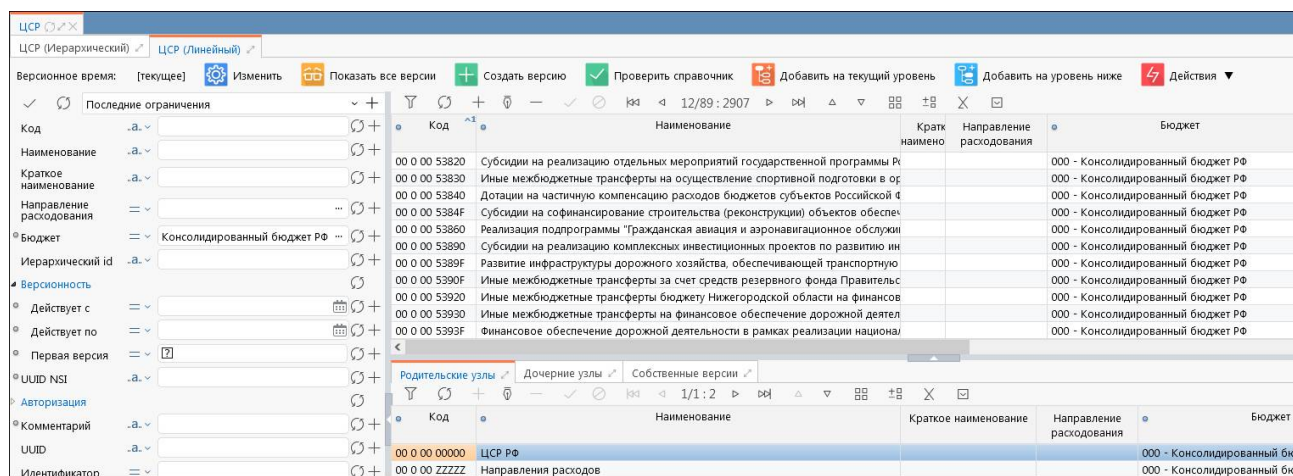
ЦСР

ЦСР (Иерархический) ЦСР (Линейный)

Версионное время: [текущее] Изменить Показать все версии Создать версию Проверить справочник Добавить на текущий уровень Добавить на уровень ниже Действия ▼

Последние ограничения

Код .a.
Наименование .a.
Краткое наименование .a.
Направление расходования =
Бюджет = Консолидированный бюджет РФ
Иерархический id .a.
Версионность
Действует с =
Действует по =
Первая версия =
UUID NSI .a.
Авторизация
Комментарий .a.
UUID .a.
Идентификатор =

12/89 : 2907

| Код | Наименование | Кратк наимено | Направление расходования | Бюджет |
|---|---|---|---|---|
| 00 0 00 53820 | Субсидии на реализацию отдельных мероприятий государственной программы Р | | | 000 - Консолидированный бюджет РФ |
| 00 0 00 53830 | Иные межбюджетные трансферты на осуществление спортивной подготовки в ор | | | 000 - Консолидированный бюджет РФ |
| 00 0 00 53840 | Дотации на частичную компенсацию расходов бюджетов субъектов Российской Ф | | | 000 - Консолидированный бюджет РФ |
| 00 0 00 5384F | Субсидии на софинансирование строительства (реконструкции) объектов обеспеч | | | 000 - Консолидированный бюджет РФ |
| 00 0 00 53860 | Реализация подпрограммы "Гражданская авиация и аэронавигационное обслужи | | | 000 - Консолидированный бюджет РФ |
| 00 0 00 53890 | Субсидии на реализацию комплексных инвестиционных проектов по развитию ин | | | 000 - Консолидированный бюджет РФ |
| 00 0 00 5389F | Развитие инфраструктуры дорожного хозяйства, обеспечивающей транспортную | | | 000 - Консолидированный бюджет РФ |
| 00 0 00 5390F | Иные межбюджетные трансферты за счет средств резервного фонда Правительс | | | 000 - Консолидированный бюджет РФ |
| 00 0 00 53920 | Иные межбюджетные трансферты бюджету Нижегородской области на финансов | | | 000 - Консолидированный бюджет РФ |
| 00 0 00 53930 | Иные межбюджетные трансферты на финансовое обеспечение дорожной деятел | | | 000 - Консолидированный бюджет РФ |
| 00 0 00 5393F | Финансовое обеспечение дорожной деятельности в рамках реализации национал | | | 000 - Консолидированный бюджет РФ |

Родительские узлы Дочерние узлы Собственные версии

1/1 : 2

| Код | Наименование | Краткое наименование | Направление расходования | Бюджет |
|---|---|---|---|---|
| 00 0 00 00000 | ЦСР РФ | | | 000 - Консолидированный бк |
| 00 0 00 ZZZZZ | Направления расходов | | | 000 - Консолидированный бк |